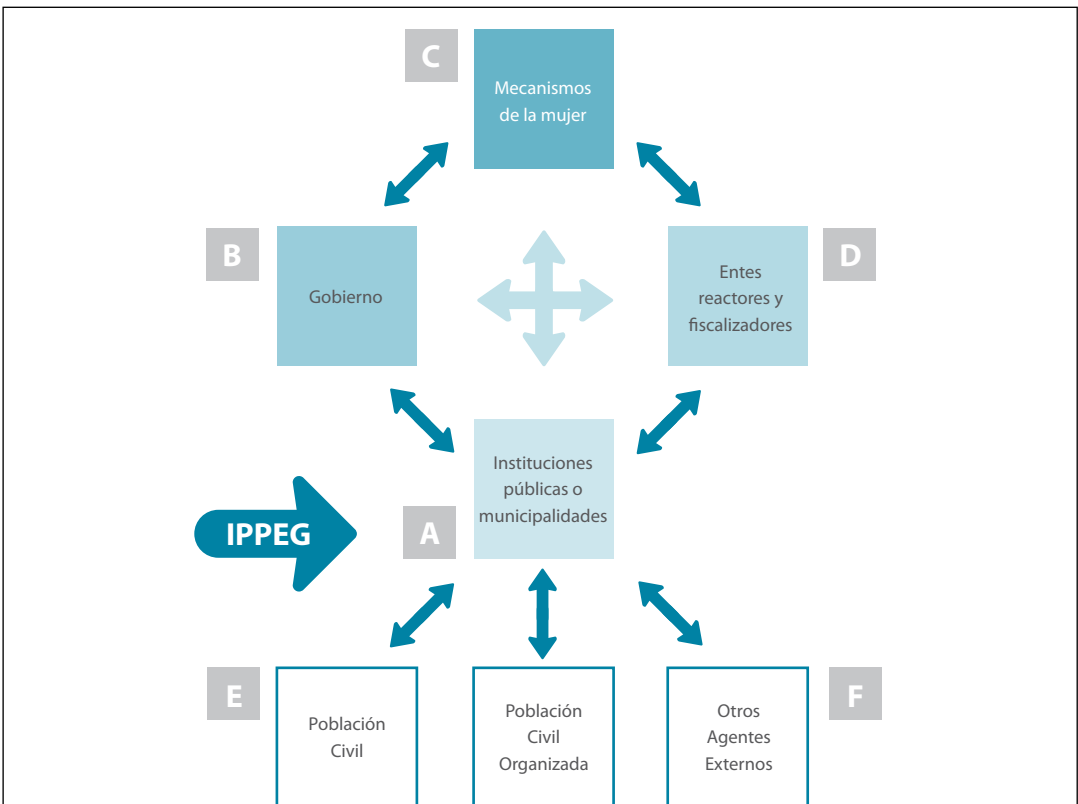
C

Mecanismos de la mujer

B

Gobierno

D

Entes reactores y fiscalizadores

Instituciones públicas o municipalidades

IPPEG

A

E

Población Civil

Población Civil Organizada

Otros Agentes Externos

F